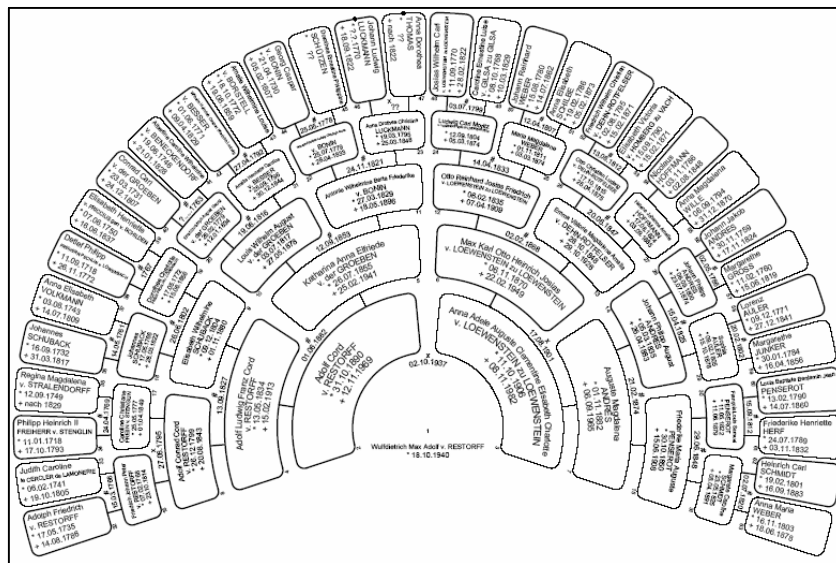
Wulfdietrich Max Adolf v. RESTORFF
* 18.10.1940

02.10.1937

Adolf Cord
v. RESTORFF
* 31.10.1880
† 12.11.1969

Anna Adele Auguste Clementine Elisabeth Charlotte
v. LOEWENSTEIN zu LOEWENSTEIN
* 11.10.1906
† 08.11.1992

01.06.1880

Katharina Anna Elfriede
v. der GROEBEN
* 26.07.1855
† 25.02.1941

Max Karl Otto Heinrich Jesias
v. LOEWENSTEIN zu LOEWENSTEIN
* 06.11.1870
† 22.02.1949

17.06.1901

Auguste Magdalena
ANDRES
* 01.11.1882
† 06.09.1962

Adolf Ludwig Franz Cord
v. RESTORFF
* 13.05.1834
† 19.02.1913

13.08.1857

12.04.1859

Louis Wilhelm August
v. der GROEBEN
* 19.10.1817
† 27.07.1875

Antonie Wilhelmine Berta Friederike
v. BONIN
* 27.03.1829
† 18.03.1896

24.11.1821

Otto Reinhard Justus Friedrich
v. LOEWENSTEIN zu LOEWENSTEIN
* 06.02.1835
† 07.04.1909

14.04.1833

02.02.1868

Emma Wilhelmine Magdalene Amalie
v. DEWITZ-KREBS
* 17.02.1836
† 20.08.1874

20.04.1847

Johann Philipp August
ANDRES
* 26.05.1863
† 26.04.1903

Friederike Maria Augusta
RUPPEL
* 30.10.1853
† 15.06.1909

12.12.1874

Adolf Conrad Cord
v. RESTORFF
* 20.12.1799
† 20.08.1843

27.06.1795

Elisabeth Wilhelmine
Cord
* 08.11.1800

Gustav Caspar
v. BONIN
* 21.04.1790

Johann Ludwig
LUCKMANN
* 17.07.1770
† 18.08.1822

Anna Dorothea
THOMAS
† nach 1822

Anna Christina Christiane
LUCKMANN
* 19.03.1798
† 25.02.1842

Jossias Wilhelm Carl
* 11.09.1770
† 18.02.1822

Ludwig Carl Moritz
v. LOEWENSTEIN zu LOEWENSTEIN
* 12.08.1804
† 05.03.1874

Maria Magdalena
WEBER
* 31.03.1811
† 05.03.1874

Johann Reinhard
WEBER
* 16.08.1780
† 18.07.1862

Anna Maria
SCHULZE
* 08.05.1786

Friedrich Wilhelm
v. DEWITZ-KREBS

Helmuth Wolfgang
HOFMANN

Nikolaus
HOFFMANN
* 19.11.1788

Anna Magdalena
WILL
* 05.09.1794
† 31.12.1870

Johann Jakob
ANDRES
* 30.11.1795
† 11.11.1824

Margarethe
GROSS
* 11.02.1780
† 15.06.1819

Lorenz
AULER
* 08.12.1771
† 27.12.1841

Margarethe
JUNKER
* 30.01.1784
† 16.04.1856

Louis Berthold Benjamin Jean
PENSEROT
* 13.02.1790
† 14.07.1860

Friederike Henriette
HERF
* 24.07.1789
† 03.11.1832

Heinrich Carl
SCHMIDT
* 19.02.1801
† 16.09.1883

Anna Maria
WEBER
* 16.11.1803
† 18.06.1878

Conrad Carl
v. der GROEBEN
* 24.12.1763

Elisabeth Henriette
* 07.08.1780
† 18.06.1837

Detlef Philipp
* 11.09.1718
† 26.11.1775

Anna Elisabeth
VOLKMANN
* 03.08.1743
† 14.07.1809

Johannes
SCHUBACK
* 16.09.1732
† 31.03.1817

Regina Magdalena
v. STRALENDORFF
* 12.09.1749
† nach 1829

Philipp Heinrich II
FREIHERR v. STENGLIN
* 11.01.1718
† 17.10.1793

Judith Caroline
le CERCLER de LAMORIERE
* 05.02.1741
† 19.10.1805

Adolph Friedrich
v. RESTORFF
* 17.05.1735
† 14.08.1786

Caroline Christiane
v. RESTORFF
* 25.05.1777

29.05.1776

02.10.1777

24.11.1762

15.09.1795

29.06.1848

28.05.1762

03.07.1799

12.01.1807